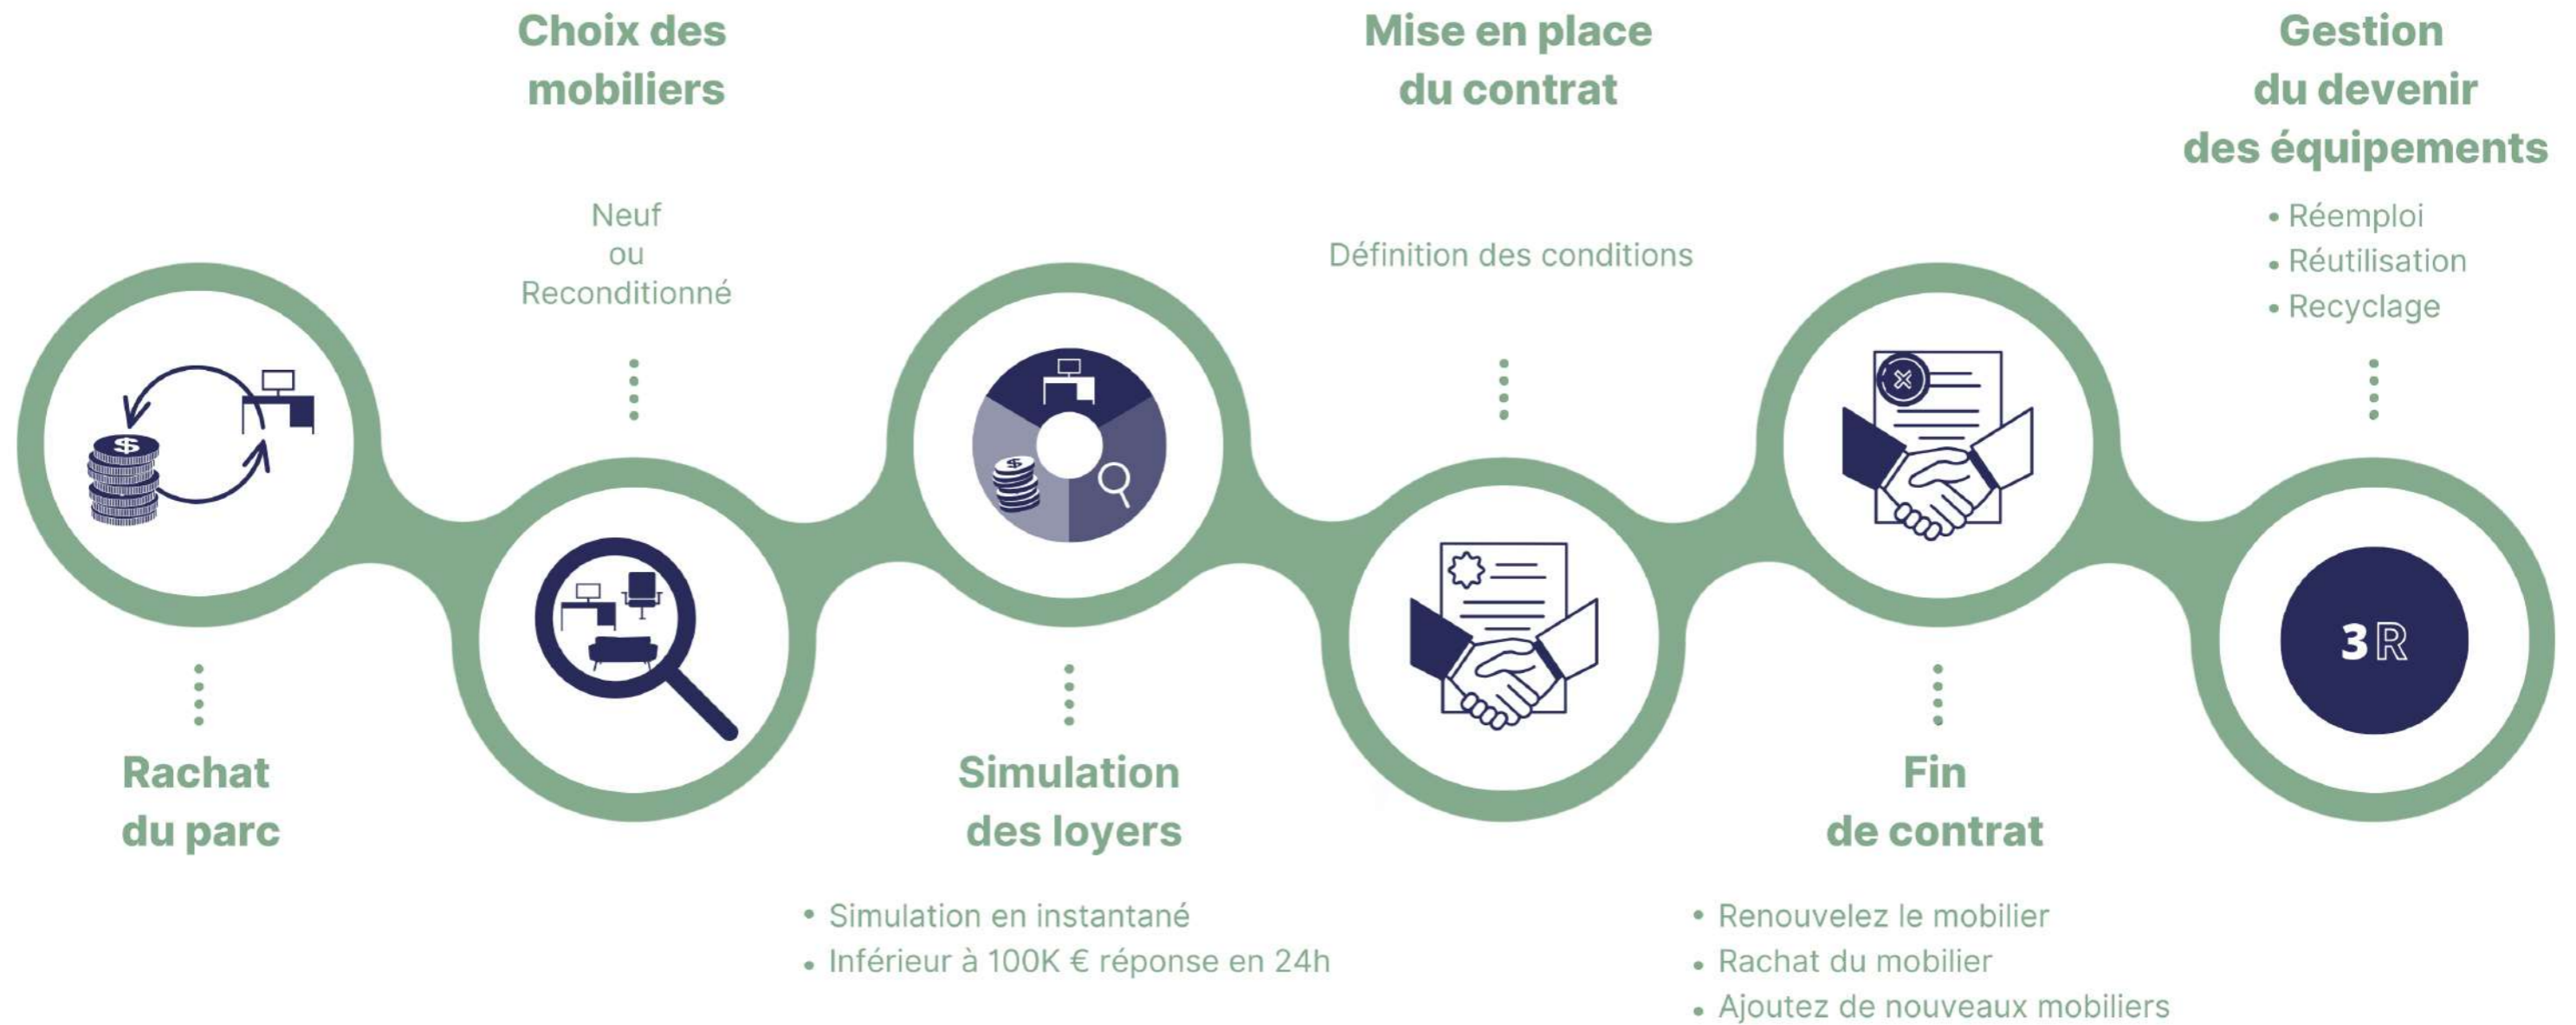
Rachat du parc

Choix des mobiliers

Neuf
ou
Reconditionné

Simulation des loyers

• Simulation en instantané
• Inférieur à 100K € réponse en 24h

Mise en place du contrat

Définition des conditions

Fin de contrat

• Renouvelez le mobilier
• Rachat du mobilier
• Ajoutez de nouveaux mobiliers

Gestion du devenir des équipements

• Réemploi
• Réutilisation
• Recyclage

3R